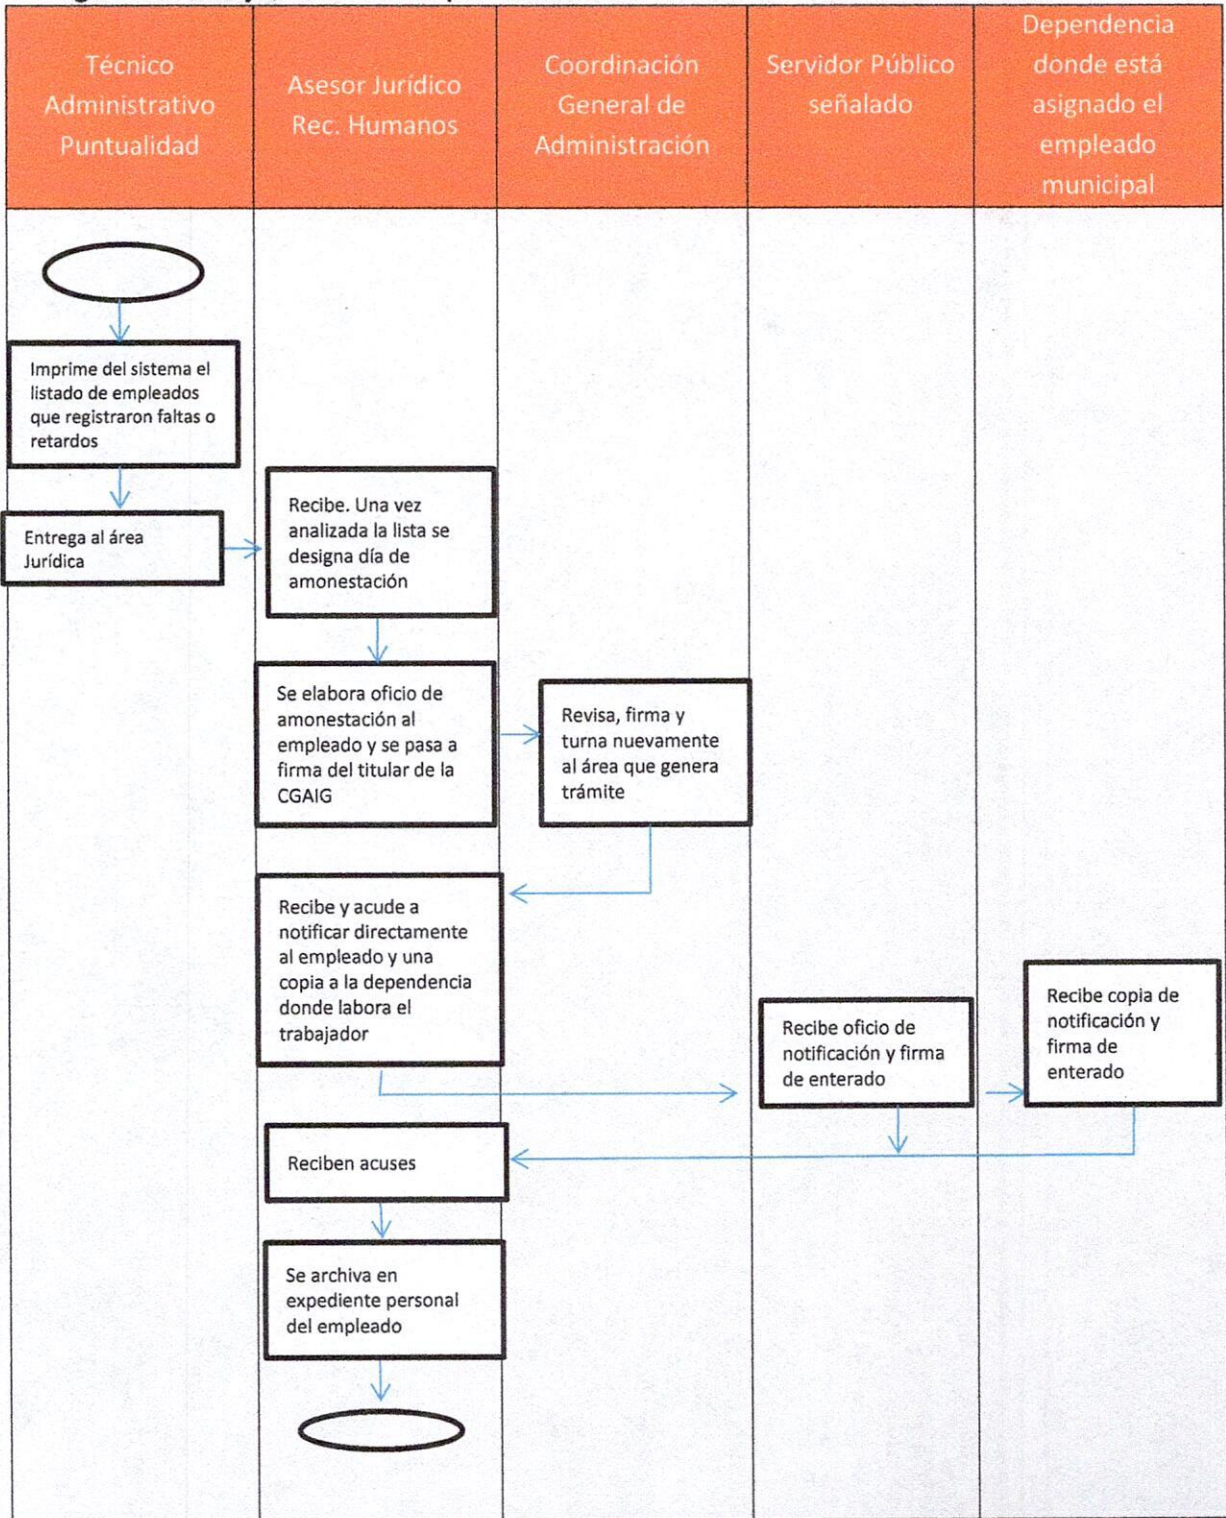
| Técnico Administrativo Puntualidad | Asesor Jurídico Rec. Humanos | Coordinación General de Administración | Servidor Público señalado | Dependencia donde está asignado el empleado municipal |
|---|---|---|---|---|

Imprime del sistema el listado de empleados que registraron faltas o retardos

Entrega al área Jurídica

Recibe. Una vez analizada la lista se designa día de amonestación

Se elabora oficio de amonestación al empleado y se pasa a firma del titular de la CGAIG

Revisa, firma y turna nuevamente al área que genera trámite

Recibe y acude a notificar directamente al empleado y una copia a la dependencia donde labora el trabajador

Recibe oficio de notificación y firma de enterado

Recibe copia de notificación y firma de enterado

Reciben acuses

Se archiva en expediente personal del empleado